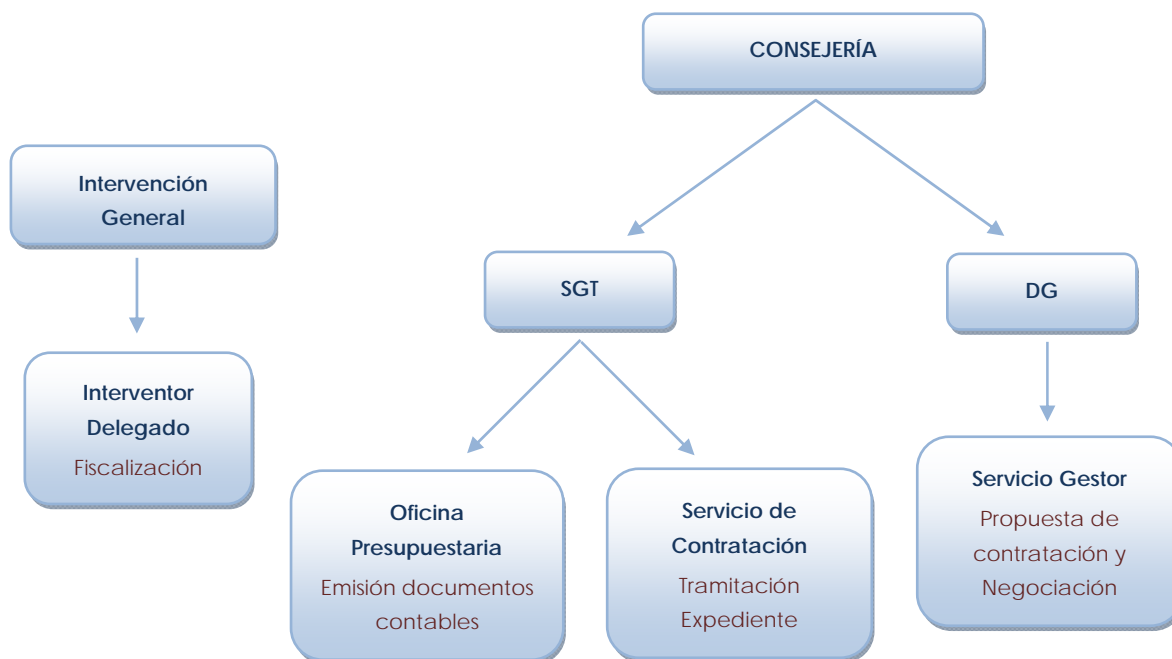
CONSEJERÍA

Intervención General

Interventor Delegado
Fiscalización

SGT

DG

Oficina Presupuestaria
Emisión documentos contables

Servicio de Contratación
Tramitación Expediente

Servicio Gestor
Propuesta de contratación y Negociación